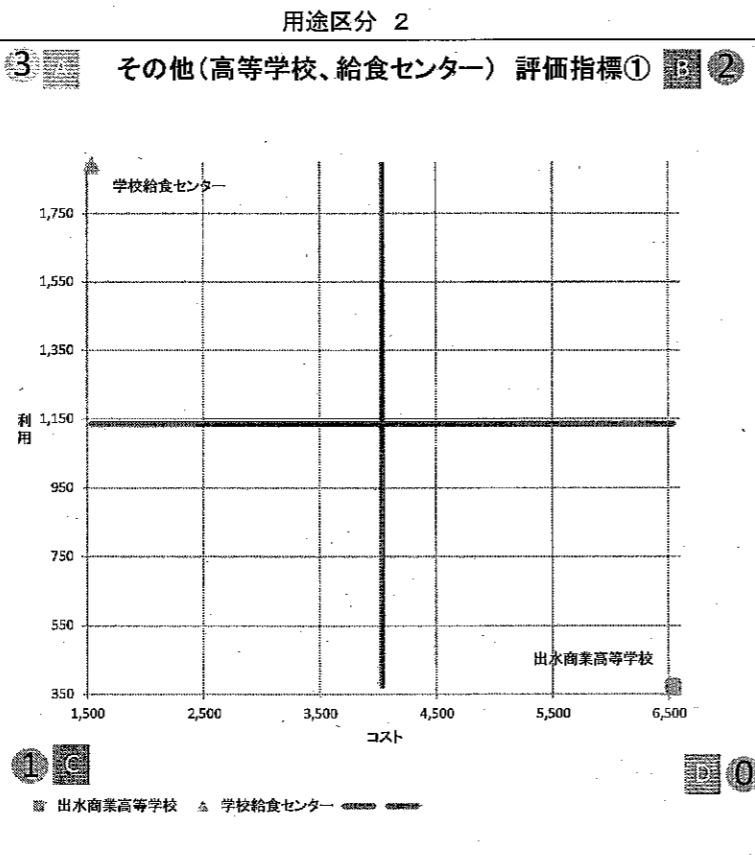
用途区分 2

3 A その他(高等学校、給食センター) 評価指標① B 2

学校給食センター

1,750

1,550

1,350

利用 1,150

950

750

550

出水商業高等学校

350

1,500 2,500 3,500 4,500 5,500 6,500

コスト

1 C

D 0

出水商業高等学校 学校給食センター